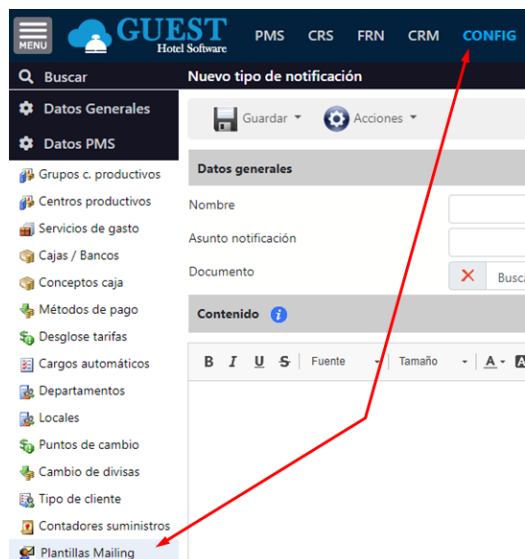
MENU
GUEST
Hotel Software
PMS CRS FRN CRM CONFIG

Buscar
Datos Generales
Datos PMS
Grupos c. productivos
Centros productivos
Servicios de gasto
Cajas / Bancos
Conceptos caja
Métodos de pago
Desglose tarifas
Cargos automáticos
Departamentos
Locales
Puntos de cambio
Cambio de divisas
Tipo de cliente
Contadores suministros
Plantillas Mailing

Nuevo tipo de notificación
Guardar
Acciones
Datos generales
Nombre
Asunto notificación
Documento
Busca
Contenido
B I U S Fuente Tamaño A